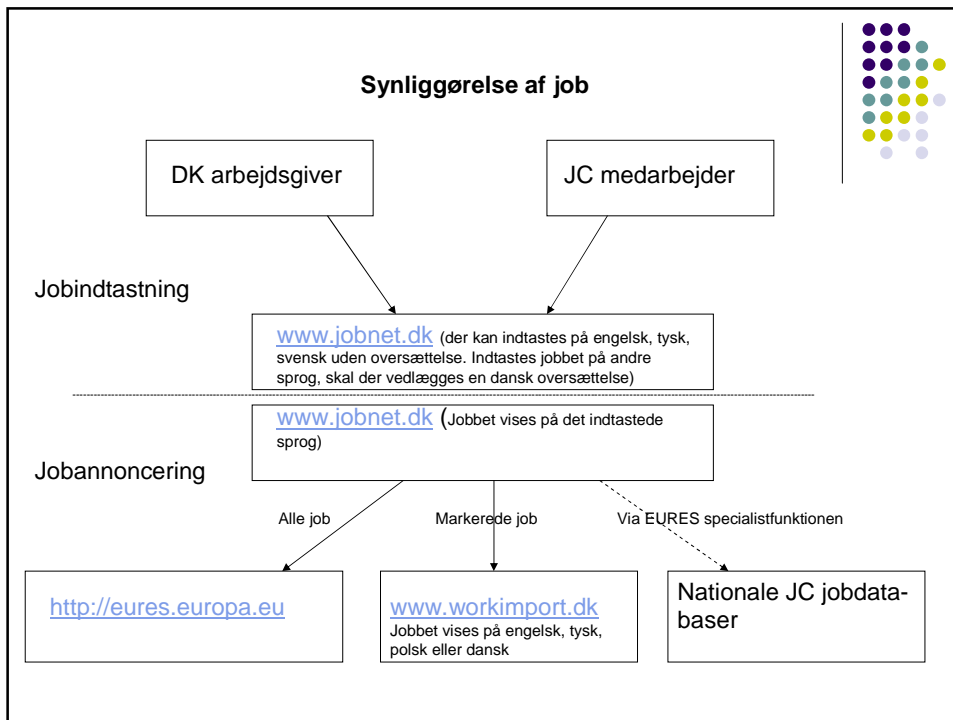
Synliggørelse af job

DK arbejdsgiver

JC medarbejder

Jobindtastning

www.jobnet.dk (der kan indtastes på engelsk, tysk, svensk uden oversættelse. Indtastes jobbet på andre sprog, skal der vedlægges en dansk oversættelse)

www.jobnet.dk (Jobbet vises på det indtastede sprog)

Jobannoncering

Alle job

Markerede job

Via EURES specialistfunktionen

http://eures.europa.eu

www.workimport.dk
Jobbet vises på engelsk, tysk, polsk eller dansk

Nationale JC jobdatabaser